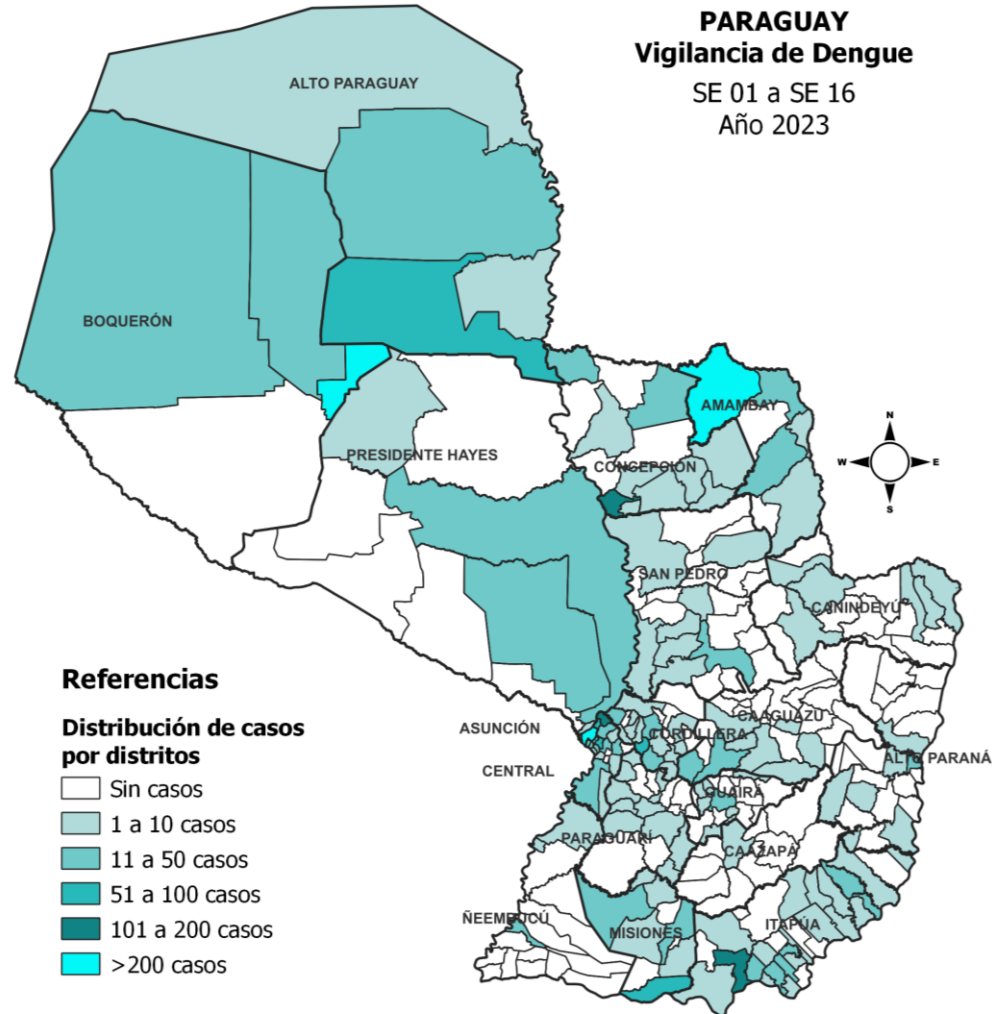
PARAGUAY
Vigilancia de Dengue
SE 01 a SE 16
Año 2023

ALTO PARAGUAY
BOQUERÓN
PRESIDENTE HAYES
AMAMBAY
CONCEPCION
SAN PEDRO
CANINDEYÚ
CAAGUAZU
ALTO PARANÁ
ASUNCIÓN
CORDILLERA
CENTRAL
GUAIRA
PARAGUARÍ
CAAZAPÁ
ÑEEMBUCÚ
MISIONES
ITAPÚA

N
S
E
W

Referencias
Distribución de casos por distritos
Sin casos
1 a 10 casos
11 a 50 casos
51 a 100 casos
101 a 200 casos
>200 casos